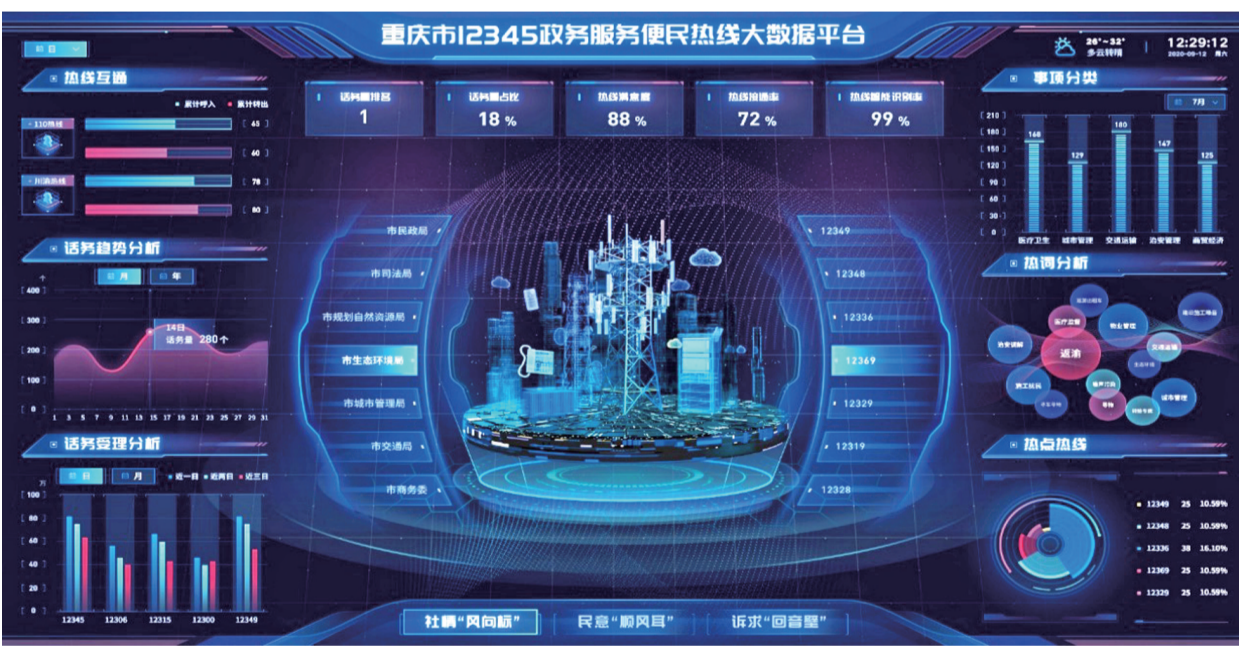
重庆市12345政务服务便民热线大数据平台

26°~32°
多云转晴

12:29:12
2020-09-12 周六

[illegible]

热线互通

累计呼入 累计转出

110热线 65
60
川渝热线 78
80

话务量排名
1

话务量占比
18 %

热线满意度
88 %

热线接通率
72 %

热线智能识别率
99 %

事项分类

7月

210
180
150
120
90
60
30
0

168 129 180 147 125

医疗卫生 城市管理 交通运输 治安管理 商贸经济

话务趋势分析

月 年

400
300
200
100
0

14日
话务量 280 个

1 3 5 7 9 11 13 15 17 19 21 23 25 27 29 31

市民政局
市司法局
市规划自然资源局
市生态环境局
市城市管理局
市交通局
市商务委

12349
12348
12336
12369
12329
12319
12328

热词分析

医疗卫生
治安管理
物业管理
交通运输
交通
劳动社保
城市管理
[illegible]

话务受理分析

日 月 近一日 近两日 近三日

100
80
60
40
20
0

12345 12306 12315 12300 12349

热点热线

12349 25 10.59%
12348 25 10.59%
12336 38 16.10%
12369 25 10.59%
12329 25 10.59%

社情"风向标"
民意"顺风耳"
诉求"回音壁"